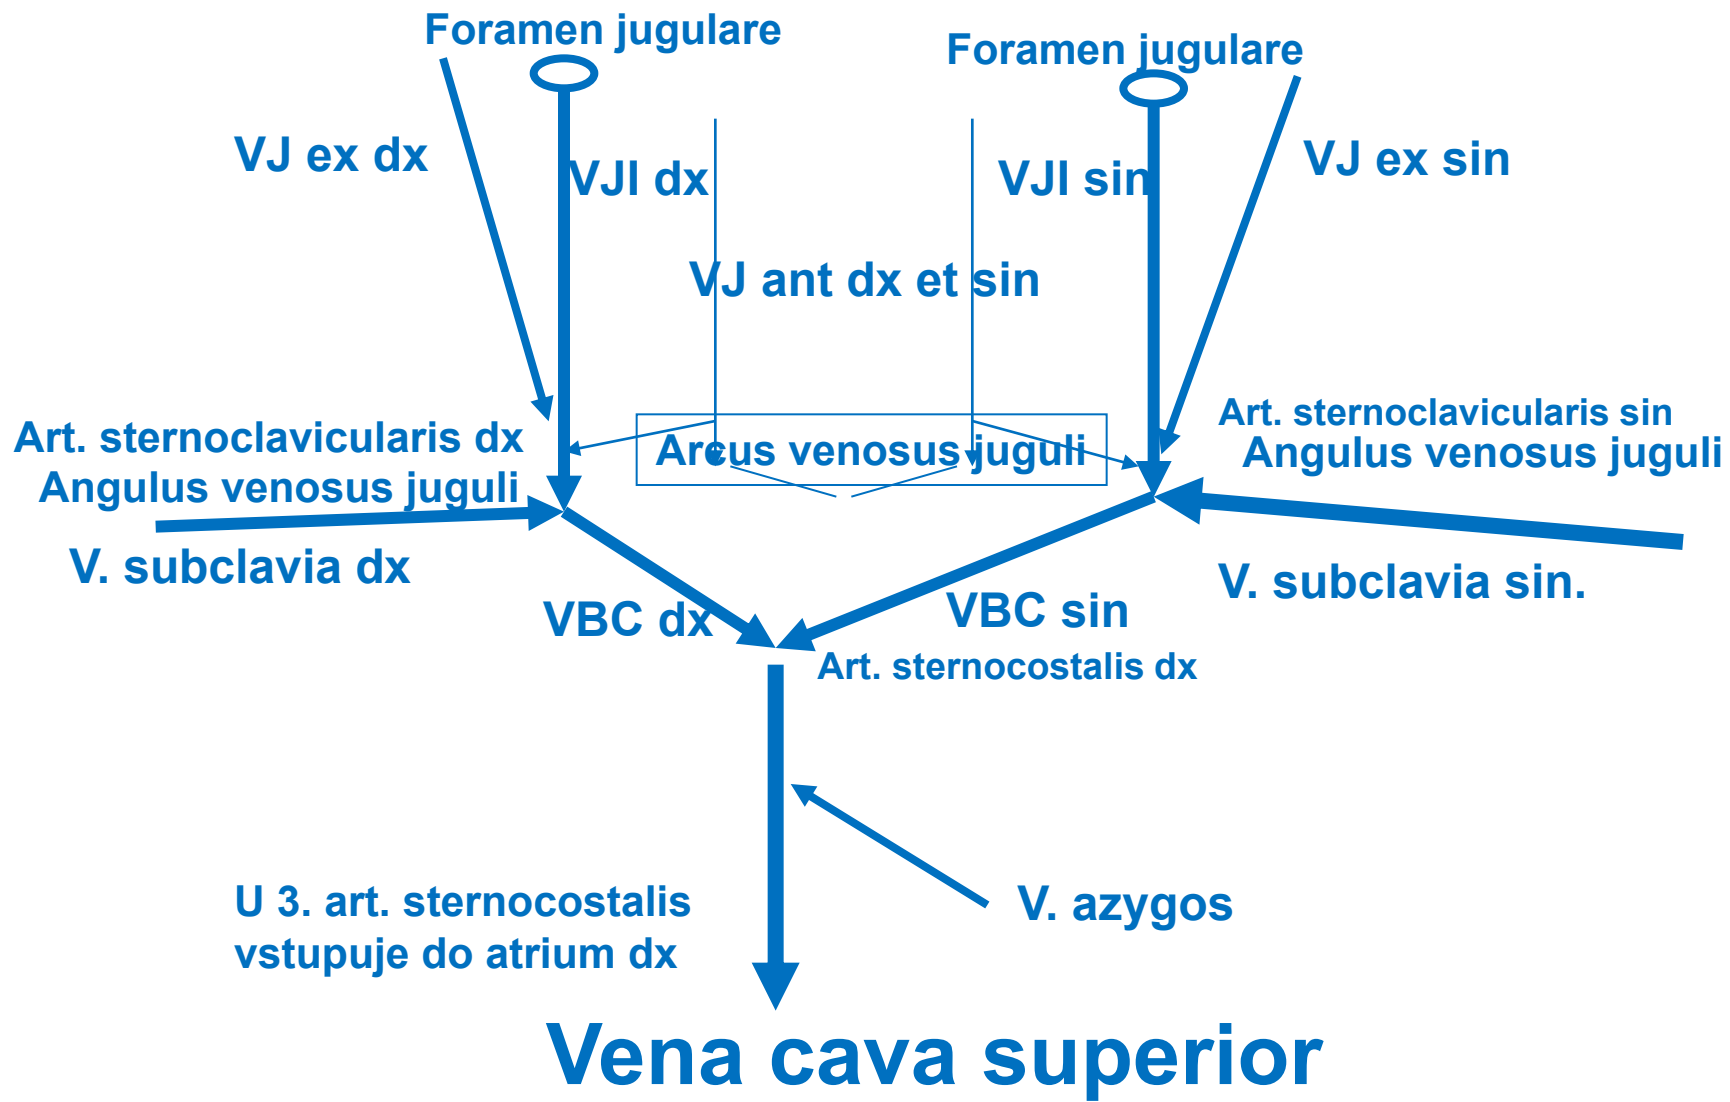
Foramen jugulare

Foramen jugulare

VJ ex dx

VJI dx

VJI sin

VJ ex sin

VJ ant dx et sin

Art. sternoclavicularis dx
Angulus venosus juguli

Arcus venosus juguli

Art. sternoclavicularis sin
Angulus venosus juguli

V. subclavia dx

V. subclavia sin.

VBC dx

VBC sin

Art. sternocostalis dx

U 3. art. sternocostalis vstupuje do atrium dx

V. azygos

Vena cava superior